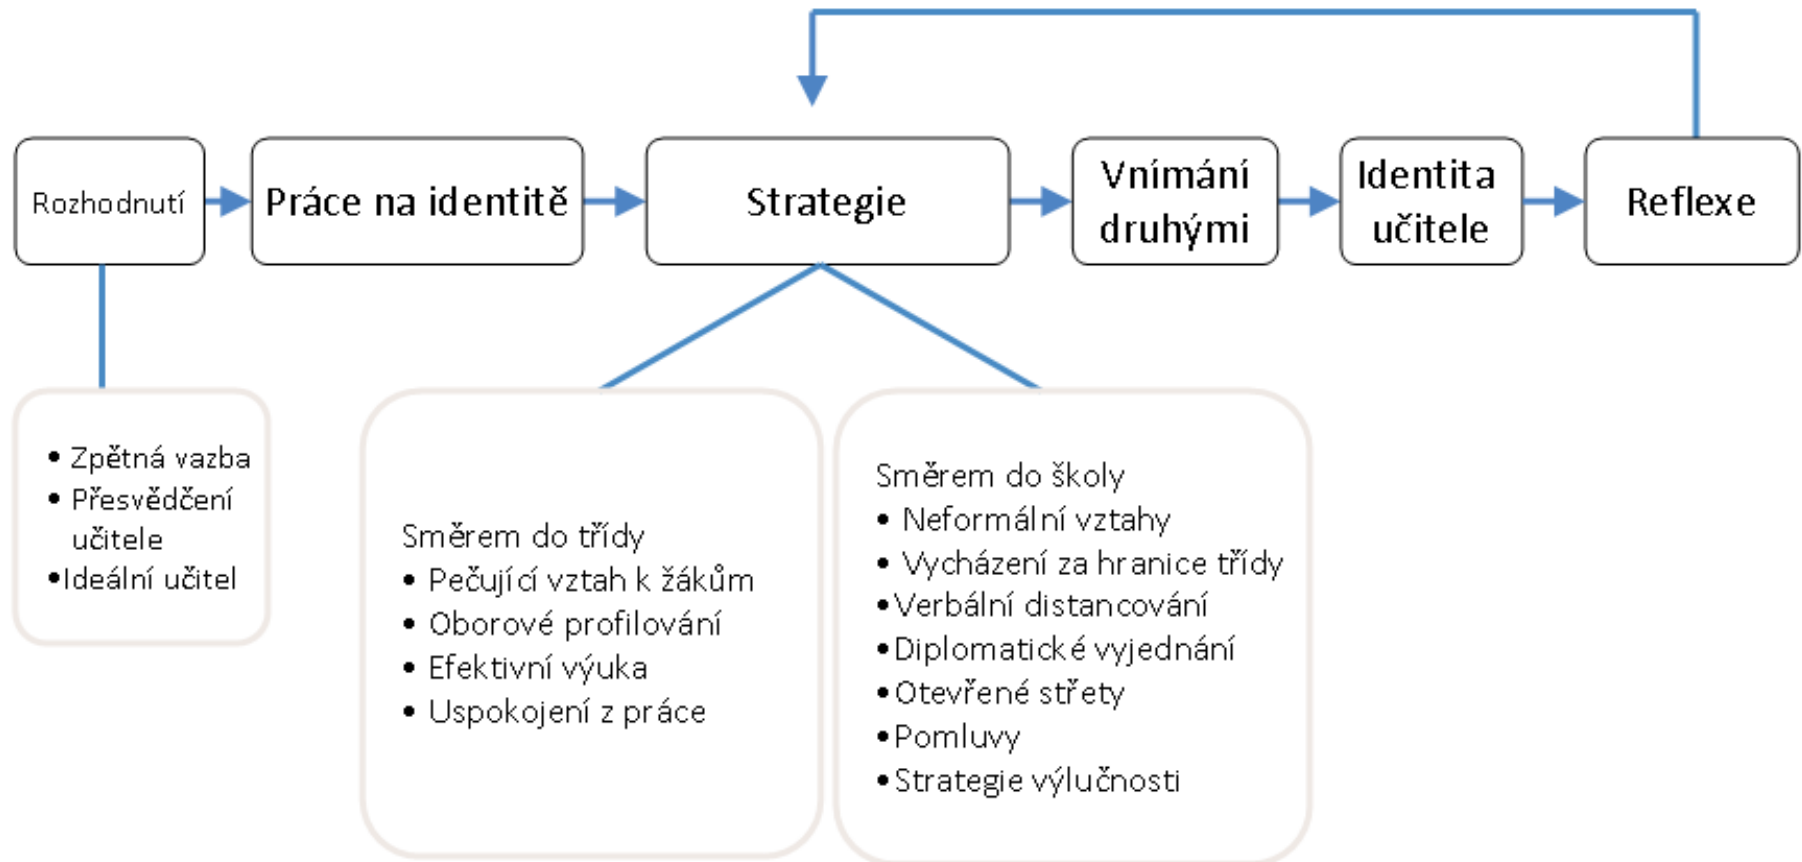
Rozhodnutí

Práce na identitě

Strategie

Vnímání druhými

Identita učitele

Reflexe

• Zpětná vazba
• Přesvědčení učitele
• Ideální učitel

Směrem do třídy
• Pečující vztah k žákům
• Oborové profilování
• Efektivní výuka
• Uspokojení z práce

Směrem do školy
• Neformální vztahy
• Vycházení za hranice třídy
• Verbální distancování
• Diplomatické vyjednání
• Otevřené střety
• Pomluvy
• Strategie výlučnosti